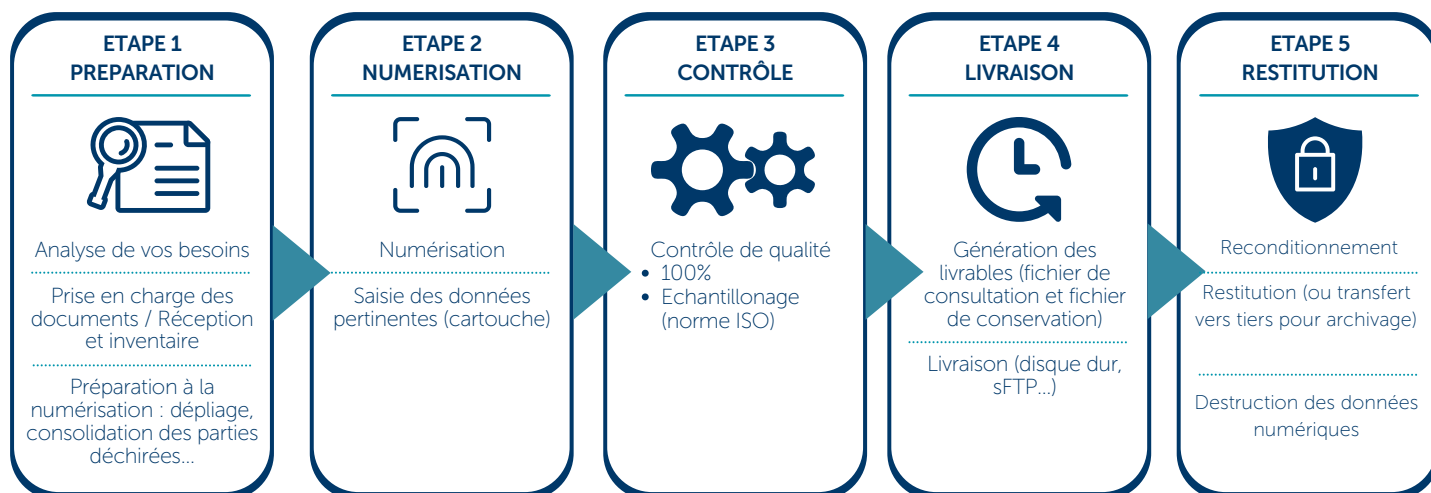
ETAPE 1
PREPARATION

Analyse de vos besoins

Prise en charge des documents / Réception et inventaire

Préparation à la numérisation : dépliage, consolidation des parties déchirées…

ETAPE 2
NUMERISATION

Numérisation

Saisie des données pertinentes (cartouche)

ETAPE 3
CONTRÔLE

Contrôle de qualité
• 100%
• Echantillonage (norme ISO)

ETAPE 4
LIVRAISON

Génération des livrables (fichier de consultation et fichier de conservation)

Livraison (disque dur, sFTP…)

ETAPE 5
RESTITUTION

Reconditionnement

Restitution (ou transfert vers tiers pour archivage)

Destruction des données numériques